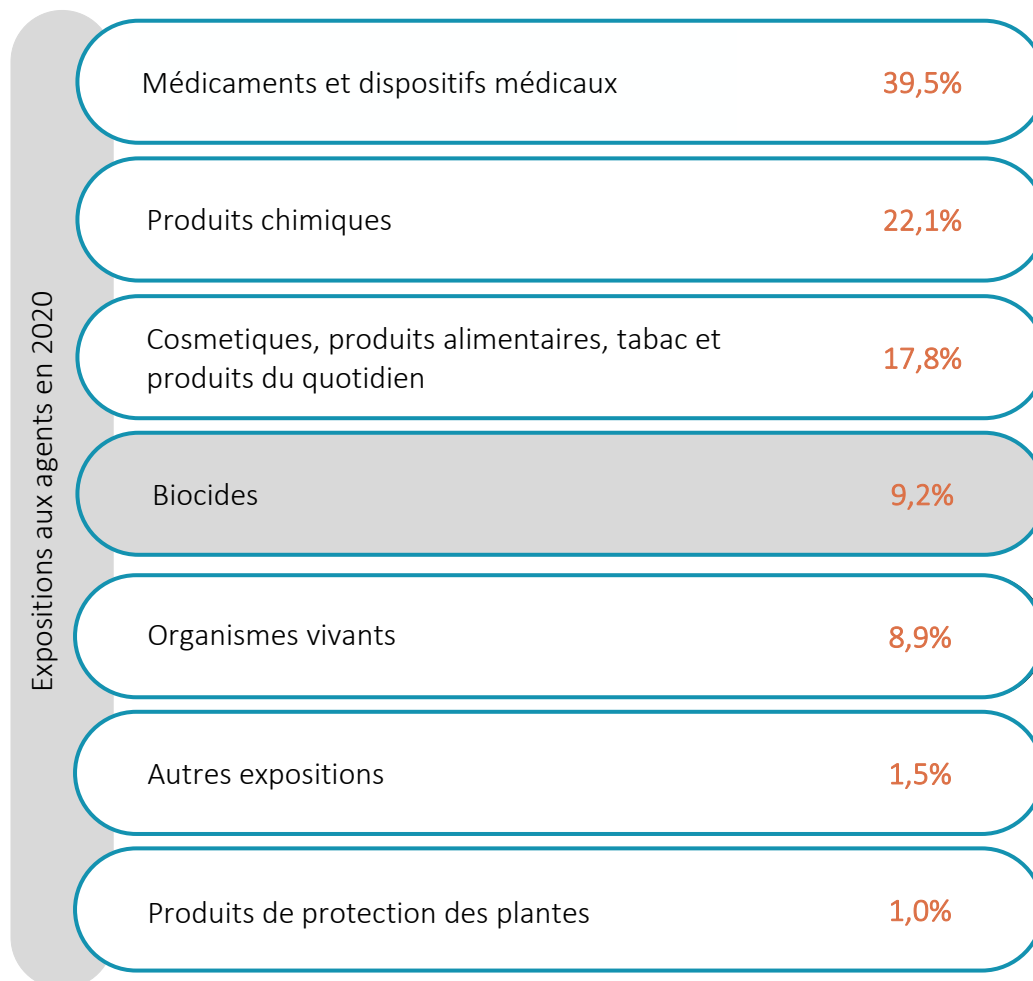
Expositions aux agents en 2020

Médicaments et dispositifs médicaux 39,5%

Produits chimiques 22,1%

Cosmetiques, produits alimentaires, tabac et produits du quotidien 17,8%

Biocides 9,2%

Organismes vivants 8,9%

Autres expositions 1,5%

Produits de protection des plantes 1,0%